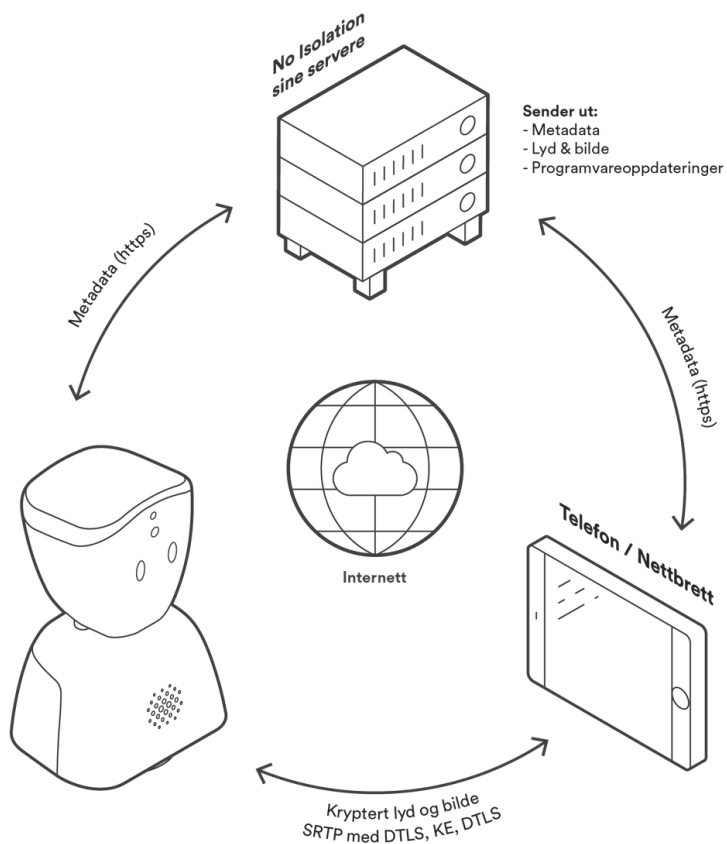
No Isolation sine servere

Sender ut:
- Metadata
- Lyd & bilde
- Programvareoppdateringer

Metadata (https)

Metadata (https)

Internett

Telefon / Nettbrett

Kryptert lyd og bilde
SRTP med DTLS, KE, DTLS